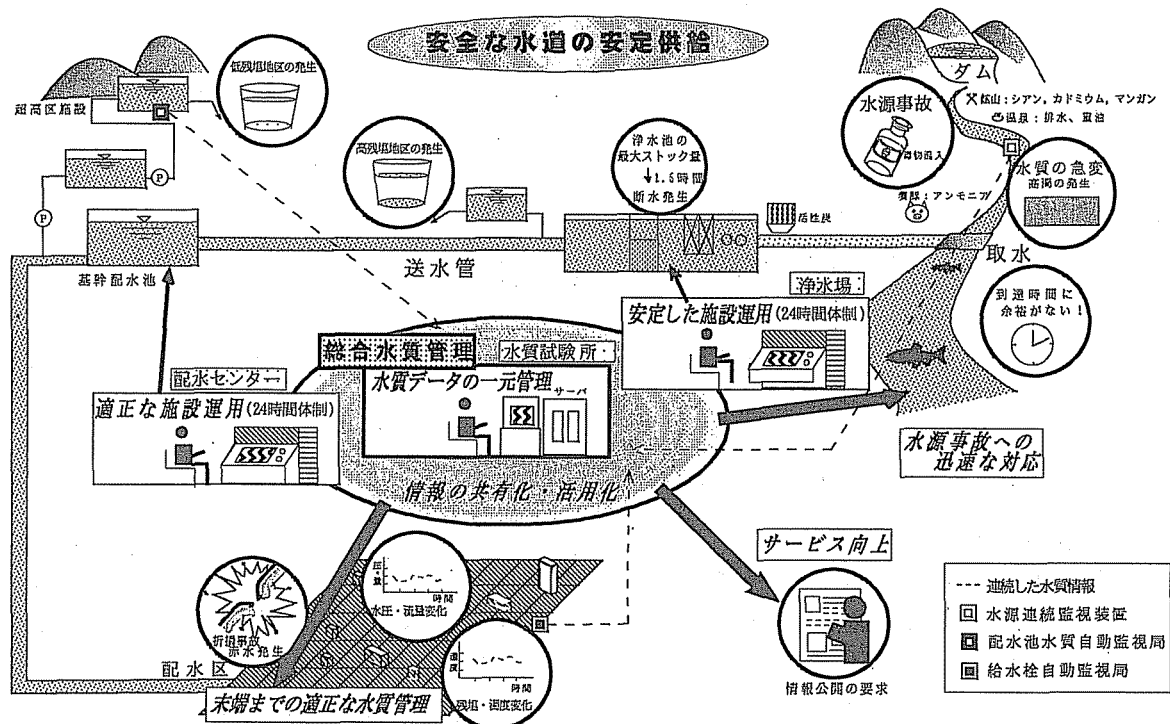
安全な水道の安定供給

超高区施設

低残塩地区の発生

高残塩地区の発生

P

P

基幹配水池

送水管

浄水池の最大ストック量

↓1.5時間

断水発生

活性炭

ダム

鉱山：シアン，カドミウム，マンガン

温泉：排水、重油

水源事故

毒物混入

畜産：アンモニア

水質の急変

藻類の発生

取水

到達時間に余裕がない！

浄水場

安定した施設運用（24時間体制）

総合水質管理

水質試験所

水質データの一元管理

サーバ

配水センター

適正な施設運用（24時間体制）

情報の共有化・活用化

水源事故への迅速な対応

サービス向上

情報公開の要求

圧力

時間

水圧・流量変化

折損事故

赤水発生

濁度

時間

残塩・濁度変化

配水区

末端までの適正な水質管理

--- 連続した水質情報

水源連続監視装置

配水池水質自動監視局

給水栓自動監視局